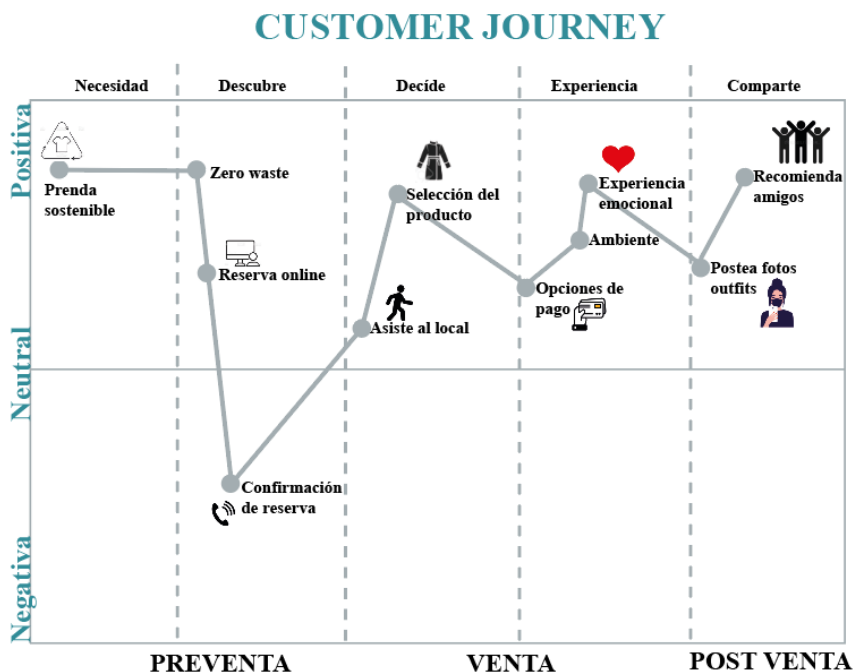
CUSTOMER JOURNEY

Necesidad | Descubre | Decíde | Experiencia | Comparte

Positiva

Neutral

Negativa

Prenda sostenible

Zero waste

Reserva online

Confirmación de reserva

Asiste al local

Selección del producto

Opciones de pago

Ambiente

Experiencia emocional

Postea fotos outfits

Recomienda amigos

PREVENTA

VENTA

POST VENTA